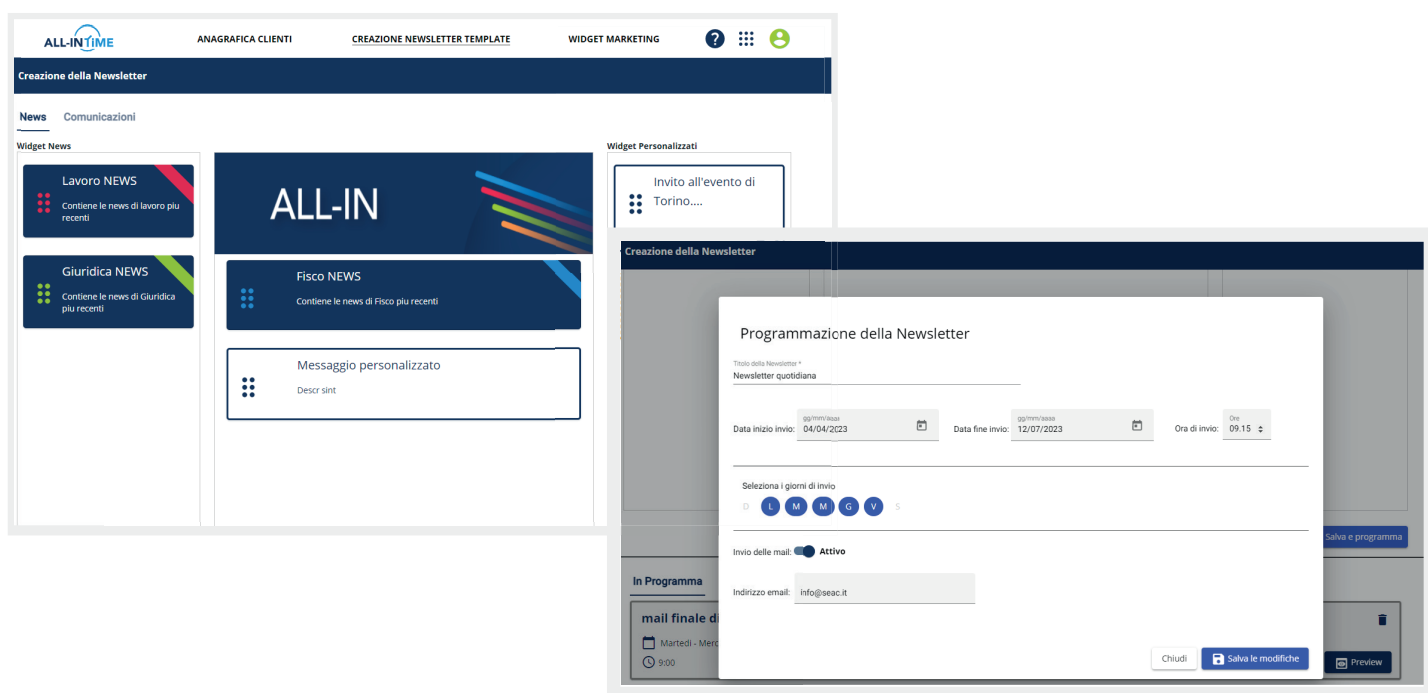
ALL-INTIME

ANAGRAFICA CLIENTI

CREAZIONE NEWSLETTER TEMPLATE

WIDGET MARKETING

Creazione della Newsletter

News

Comunicazioni

Widget News

Lavoro NEWS

Contiene le news di lavoro piu recenti

Giuridica NEWS

Contiene le news di Giuridica piu recenti

ALL-IN

Fisco NEWS

Contiene le news di Fisco piu recenti

Messaggio personalizzato

Descr sint

Widget Personalizzati

Invito all'evento di Torino....

Creazione della Newsletter

Programmazione della Newsletter

Titolo della Newsletter *

Newsletter quotidiana

Data inizio invio:

gg/mm/aaaa

04/04/2023

Data fine invio:

gg/mm/aaaa

12/07/2023

Ora di invio:

Ore

09.15

Seleziona i giorni di invio

D L M M G V S

Invio delle mail: Attivo

Indirizzo email: info@seac.it

Salva e programma

In Programma

mail finale di

Martedì - Merc

9:00

Chiudi

Salva le modifiche

Preview